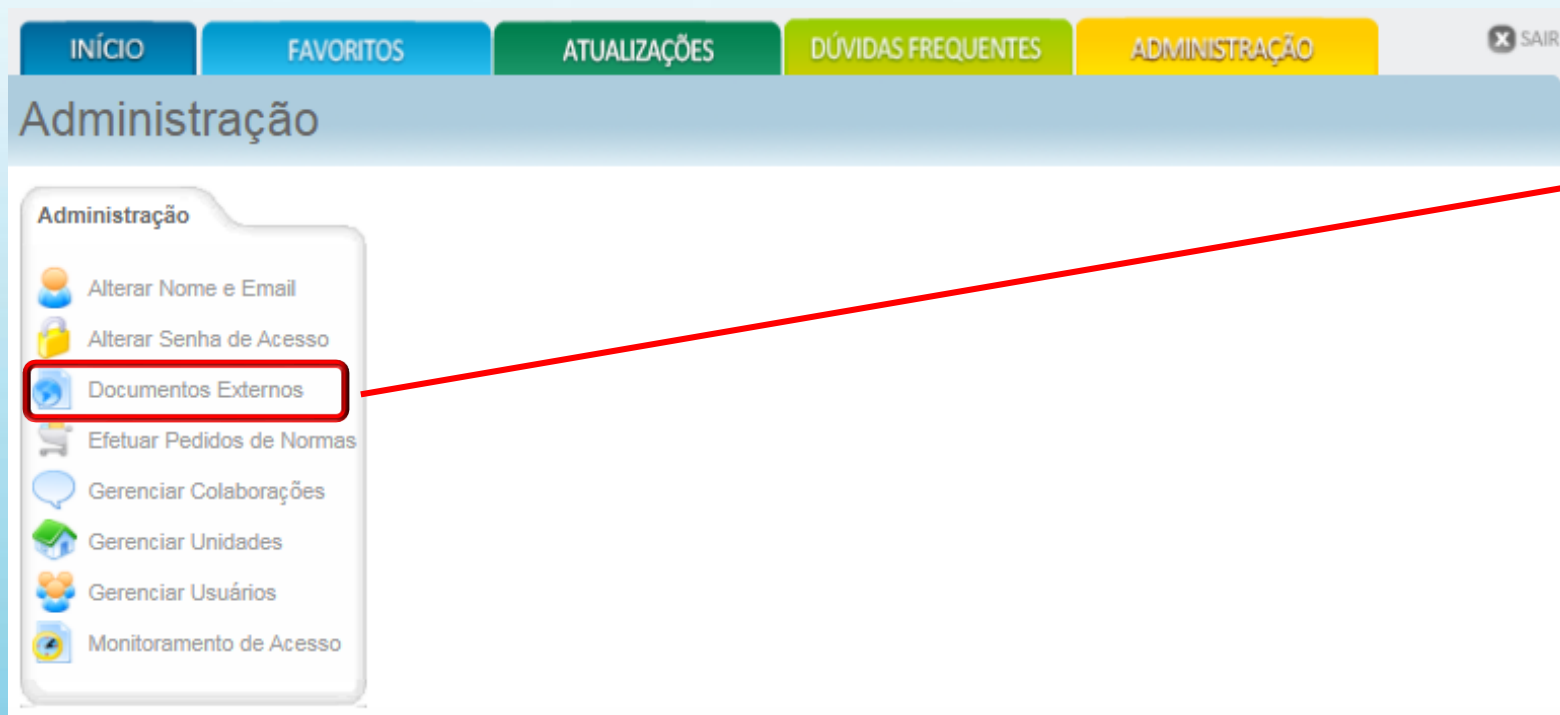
INÍCIO FAVORITOS ATUALIZAÇÕES DÚVIDAS FREQUENTES ADMINISTRAÇÃO SAIR

Administração

Administração

Alterar Nome e Email
Alterar Senha de Acesso
Documentos Externos
Efetuar Pedidos de Normas
Gerenciar Colaborações
Gerenciar Unidades
Gerenciar Usuários
Monitoramento de Acesso